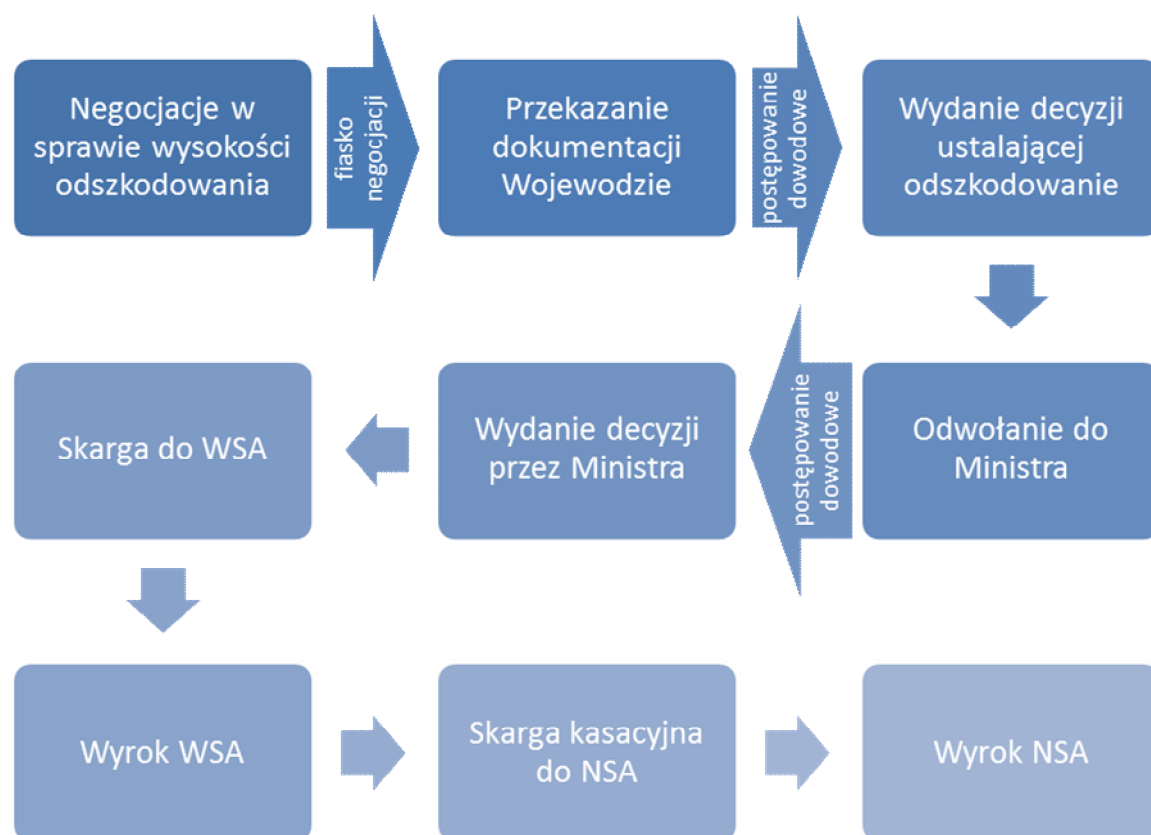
Negocjacje w sprawie wysokości odszkodowania

fiasko negocjacji

Przekazanie dokumentacji Wojewodzie

postępowanie dowodowe

Wydanie decyzji ustalającej odszkodowanie

Odwołanie do Ministra

postępowanie dowodowe

Wydanie decyzji przez Ministra

Skarga do WSA

Wyrok WSA

Skarga kasacyjna do NSA

Wyrok NSA